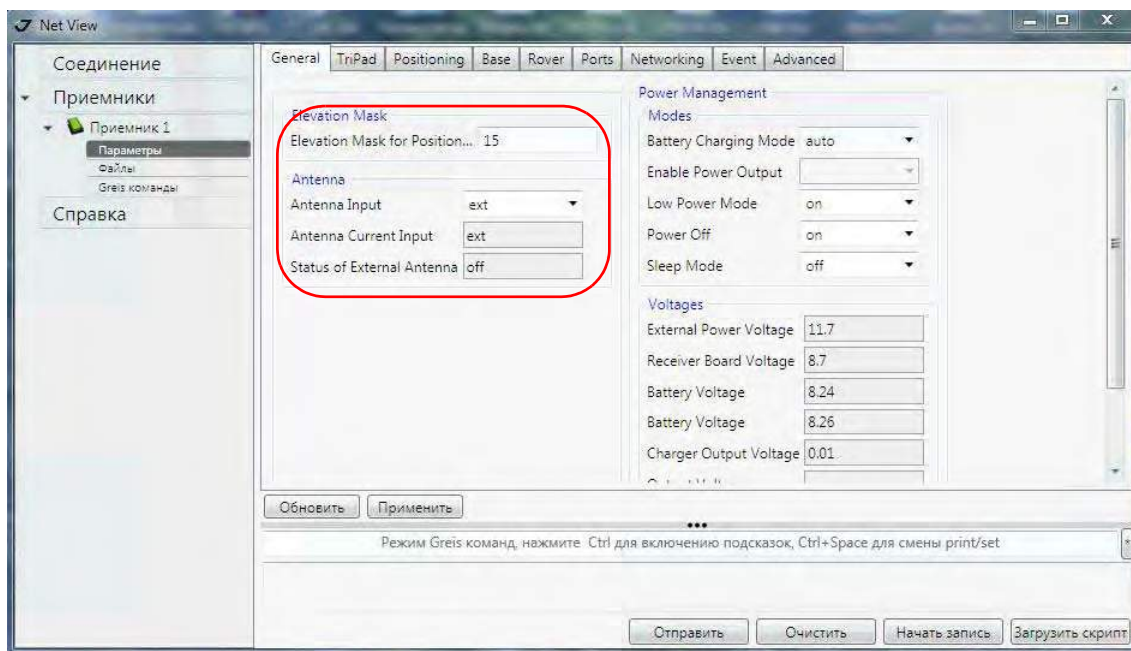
Net View

Соединение
Приемники
Приемник 1
Параметры
Файлы
Greis команды
Справка

General | TriPad | Positioning | Base | Rover | Ports | Networking | Event | Advanced

Elevation Mask
Elevation Mask for Position... 15

Antenna
Antenna Input ext
Antenna Current Input ext
Status of External Antenna off

Power Management
Modes
Battery Charging Mode auto
Enable Power Output
Low Power Mode on
Power Off on
Sleep Mode off

Voltages
External Power Voltage 11.7
Receiver Board Voltage 8.7
Battery Voltage 8.24
Battery Voltage 8.26
Charger Output Voltage 0.01
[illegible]

Обновить | Применить

Режим Greis команд, нажмите Ctrl для включению подсказок, Ctrl+Space для смены print/set

Отправить | Очистить | Начать запись | Загрузить скрипт